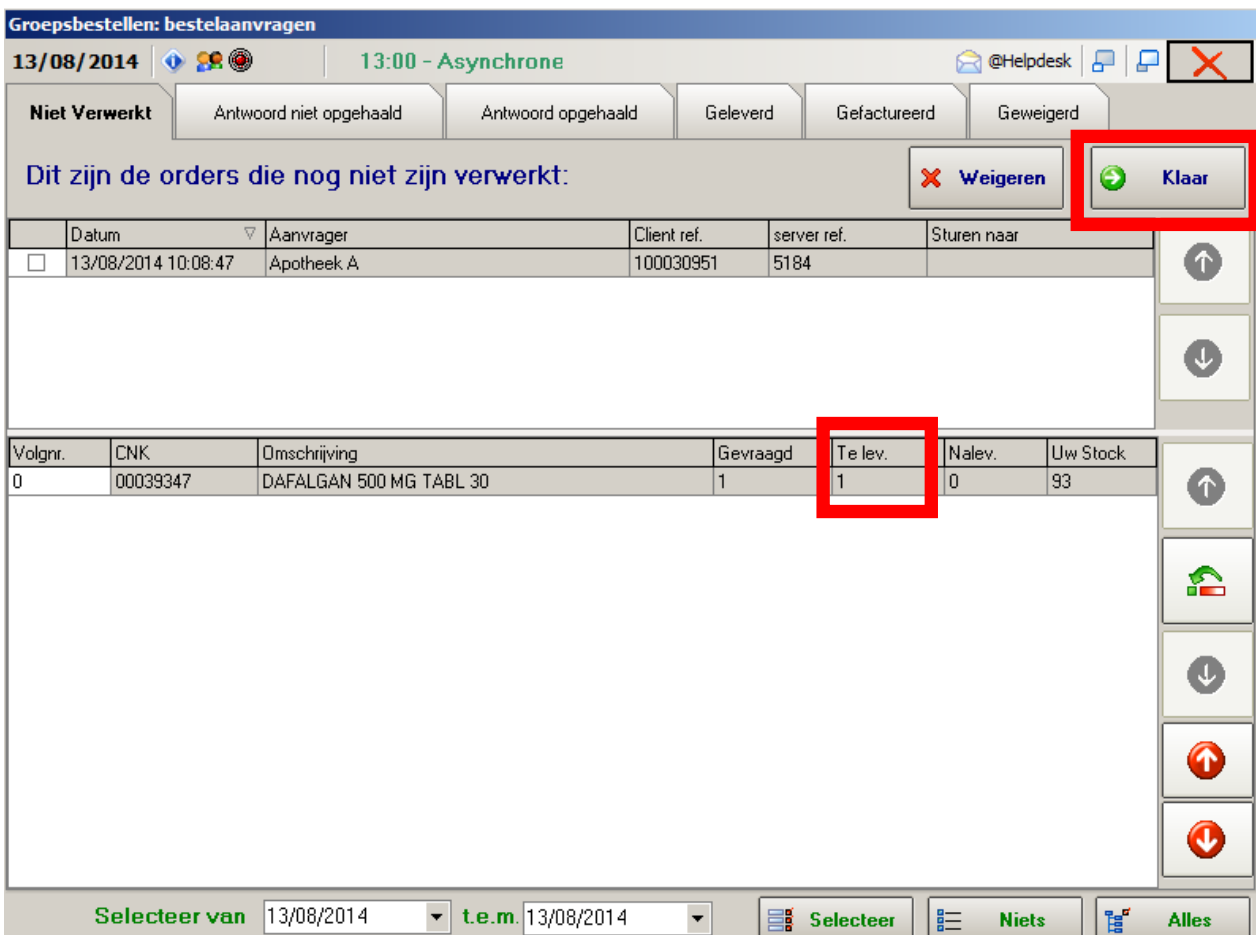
Groepsbestellen: bestelaanvragen

13/08/2014

13:00 - Asynchrone

@Helpdesk

Niet Verwerkt | Antwoord niet opgehaald | Antwoord opgehaald | Geleverd | Gefactureerd | Geweigerd

Dit zijn de orders die nog niet zijn verwerkt:

Weigeren

Klaar

| | Datum | Aanvrager | Client ref. | server ref. | Sturen naar |
|---|---|---|---|---|---|
| ☐ | 13/08/2014 10:08:47 | Apotheek A | 100030951 | 5184 | |

| Volgnr. | CNK | Omschrijving | Gevraagd | Te lev. | Nalev. | Uw Stock |
|---|---|---|---|---|---|---|
| 0 | 00039347 | DAFALGAN 500 MG TABL 30 | 1 | 1 | 0 | 93 |

Selecteer van 13/08/2014 t.e.m. 13/08/2014

Selecteer

Niets

Alles